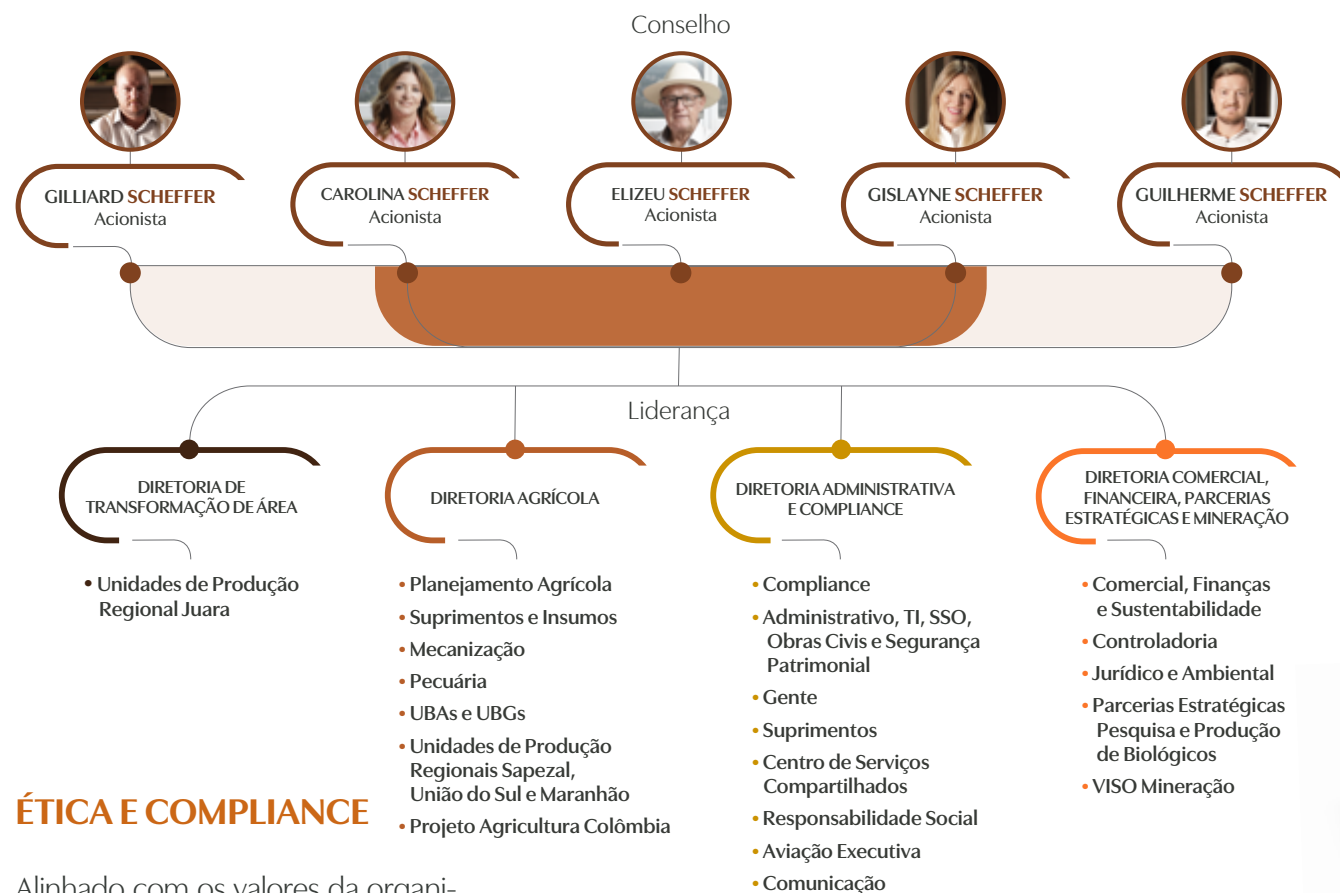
Conselho

GILLIARD SCHEFFER
Acionista

CAROLINA SCHEFFER
Acionista

ELIZEU SCHEFFER
Acionista

GISLAYNE SCHEFFER
Acionista

GUILHERME SCHEFFER
Acionista

Liderança

DIRETORIA DE TRANSFORMAÇÃO DE ÁREA

• Unidades de Produção Regional Juara

DIRETORIA AGRÍCOLA

• Planejamento Agrícola
• Suprimentos e Insumos
• Mecanização
• Pecuária
• UBAs e UBGs
• Unidades de Produção Regionais Sapezal, União do Sul e Maranhão
• Projeto Agricultura Colômbia

DIRETORIA ADMINISTRATIVA E COMPLIANCE

• Compliance
• Administrativo, TI, SSO, Obras Civis e Segurança Patrimonial
• Gente
• Suprimentos
• Centro de Serviços Compartilhados
• Responsabilidade Social
• Aviação Executiva
• Comunicação

DIRETORIA COMERCIAL, FINANCEIRA, PARCERIAS ESTRATÉGICAS E MINERAÇÃO

• Comercial, Finanças e Sustentabilidade
• Controladoria
• Jurídico e Ambiental
• Parcerias Estratégicas Pesquisa e Produção de Biológicos
• VISO Mineração

ÉTICA E COMPLIANCE

Alinhado com os valores da organi-